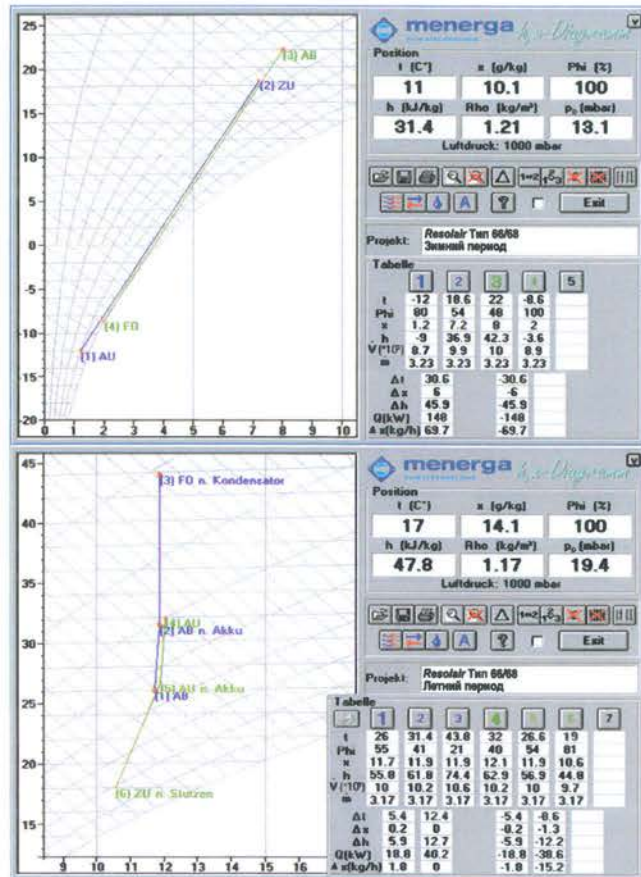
25
20
15
10
5
0
-5
-10
-15
-20
0 1 2 3 4 5 6 7 8 9 10

(3) AB
(2) ZU
(4) FO
(1) AU

menerga h,x-Diagramm

Position

| t (C°) | x (g/kg) | Phi (%) |
|---|---|---|
| 11 | 10.1 | 100 |
| h (kJ/kg) | Rho (kg/m³) | $p_0$ (mbar) |
| 31.4 | 1.21 | 13.1 |

Luftdruck: 1000 mbar

Exit

Projekt: Resolair Тип 66/68
Зимний период

Tabelle

| | 1 | 2 | 3 | 4 | 5 |
|---|---|---|---|---|---|
| t | -12 | 18.6 | 22 | -8.6 | |
| Phi | 80 | 54 | 48 | 100 | |
| x | 1.2 | 7.2 | 8 | 2 | |
| h | -9 | 36.9 | 42.3 | -3.6 | |
| V(*10³) | 8.7 | 9.9 | 10 | 8.9 | |
| m | 3.23 | 3.23 | 3.23 | 3.23 | |

| | | |
|---|---|---|
| Δt | 30.6 | -30.6 |
| Δx | 6 | -6 |
| Δh | 45.9 | -45.9 |
| Q(kW) | 148 | -148 |
| Δx(kg/h) | 69.7 | -69.7 |

45
40
35
30
25
20
15
9 10 11 12 13 14 15 16

(3) FO n. Kondensator
(4) AU
(2) AB n. Akku
(5) AU n. Akku
(1) AB
(6) ZU n. Stutzen

menerga h,x-Diagramm

Position

| t (C°) | x (g/kg) | Phi (%) |
|---|---|---|
| 17 | 14.1 | 100 |
| h (kJ/kg) | Rho (kg/m³) | $p_0$ (mbar) |
| 47.8 | 1.17 | 19.4 |

Luftdruck: 1000 mbar

Exit

Projekt: Resolair Тип 66/68
Летний период

Tabelle

| | 1 | 2 | 3 | 4 | 5 | 6 | 7 |
|---|---|---|---|---|---|---|---|
| t | 26 | 31.4 | 43.8 | 32 | 26.6 | 19 | |
| Phi | 55 | 41 | 21 | 40 | 54 | 81 | |
| x | 11.7 | 11.9 | 11.9 | 12.1 | 11.9 | 10.6 | |
| h | 55.8 | 61.8 | 74.4 | 62.9 | 56.9 | 44.8 | |
| V(*10³) | 10 | 10.2 | 10.6 | 10.2 | 10 | 9.7 | |
| m | 3.17 | 3.17 | 3.17 | 3.17 | 3.17 | 3.17 | |

| | | | | |
|---|---|---|---|---|
| Δt | 5.4 | 12.4 | -5.4 | -8.6 |
| Δx | 0.2 | 0 | -0.2 | -1.3 |
| Δh | 5.9 | 12.7 | -5.9 | -12.2 |
| Q(kW) | 18.8 | 40.2 | -18.8 | -38.6 |
| Δx(kg/h) | 1.8 | 0 | -1.8 | -15.2 |